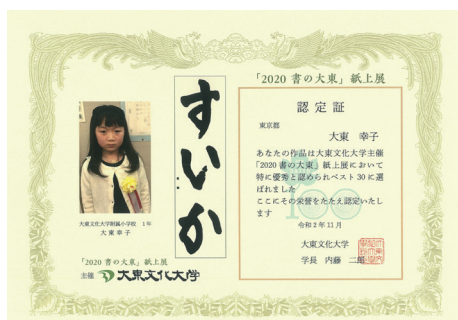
「2020 書の大東」紙上展

すいか

大東文化大学附属小学校 1年
大 東 幸 子

「2020 書の大東」紙上展
主催 大東文化大学

認定証

東京都

大東 幸子

あなたの作品は大東文化大学主催「2020 書の大東」紙上展において特に優秀と認められベスト30に選ばれました
ここにその栄誉をたたえ認定いたします

令和2年11月

大東文化大学
学長 内藤 二郎

100